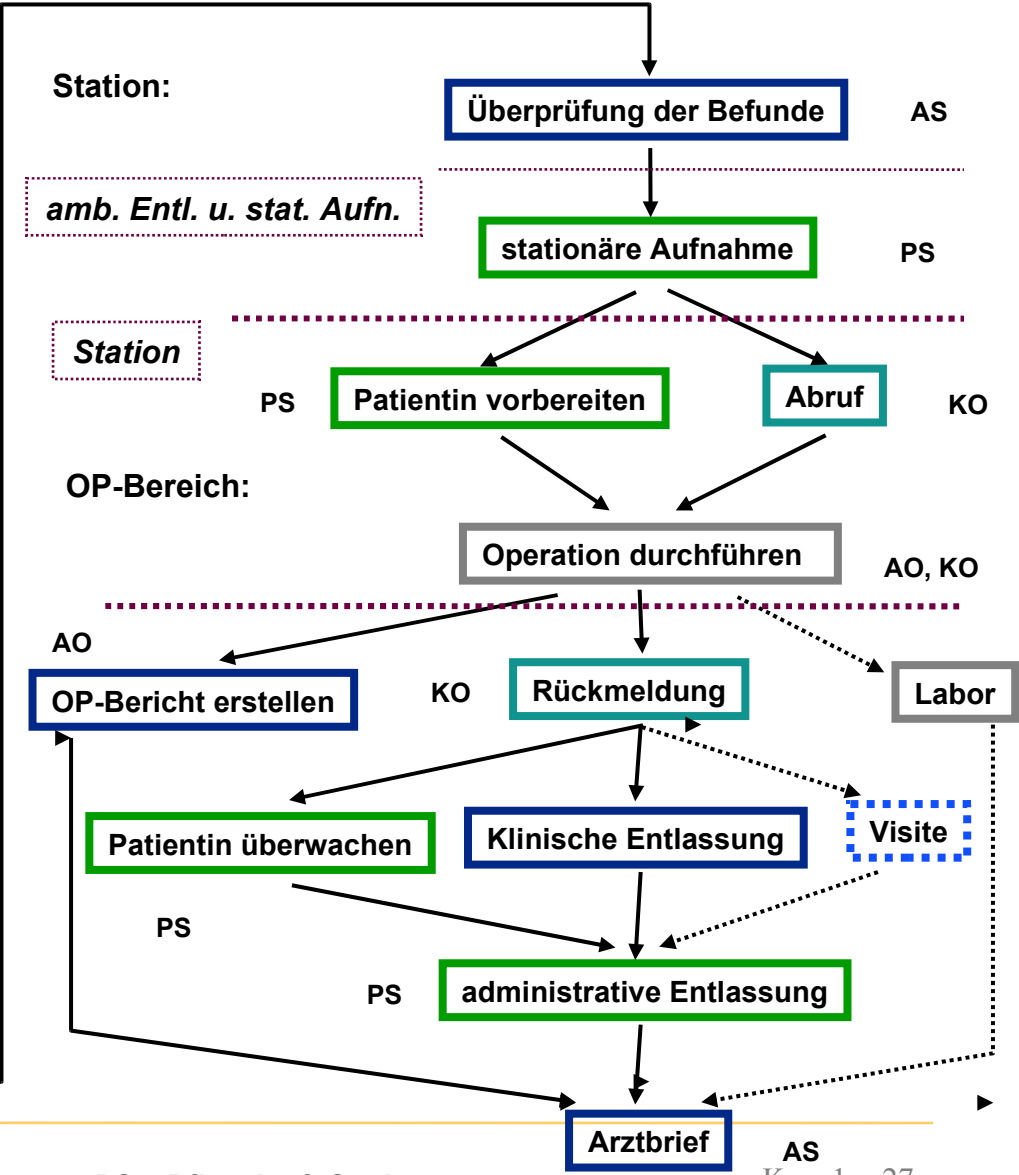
Station:

Überprüfung der Befunde

AS

amb. Entl. u. stat. Aufn.

stationäre Aufnahme

PS

Station

PS

Patientin vorbereiten

Abruf

KO

OP-Bereich:

Operation durchführen

AO, KO

AO

OP-Bericht erstellen

KO

Rückmeldung

Labor

Patientin überwachen

Klinische Entlassung

Visite

PS

PS

administrative Entlassung

Arztbrief

AS

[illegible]